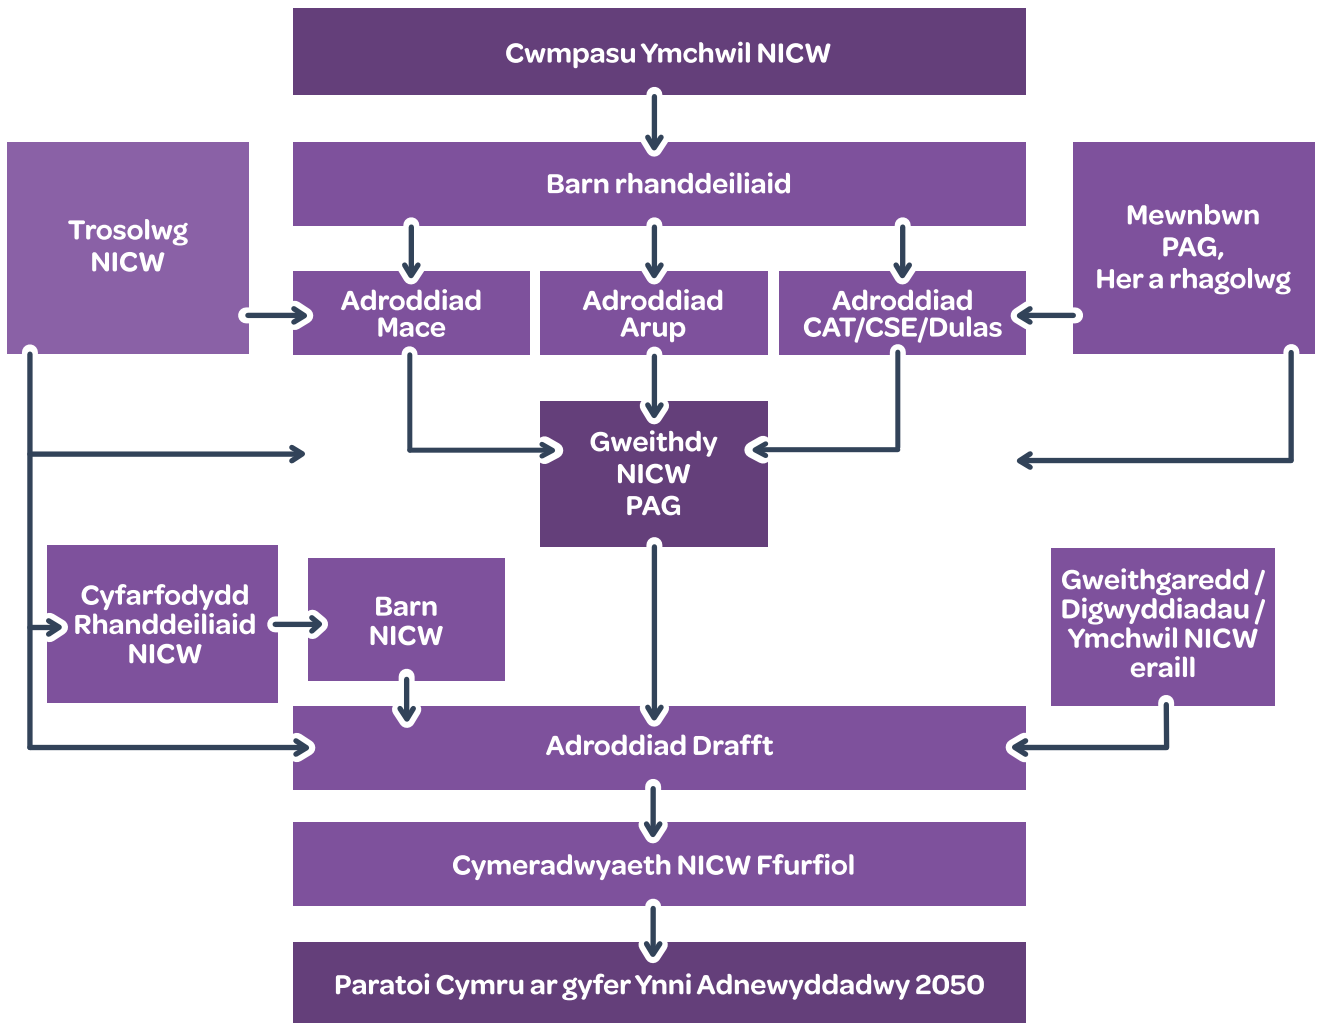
Cwmpasu Ymchwil NICW

Trosolwg NICW

Barn rhanddeiliaid

Mewnbwn PAG, Her a rhagolwg

Adroddiad Mace

Adroddiad Arup

Adroddiad CAT/CSE/Dulas

Gweithdy NICW PAG

Cyfarfodydd Rhanddeiliaid NICW

Barn NICW

Gweithgaredd / Digwyddiadau / Ymchwil NICW eraill

Adroddiad Drafft

Cymeradwyaeth NICW Ffurfiol

Paratoi Cymru ar gyfer Ynni Adnewyddadwy 2050